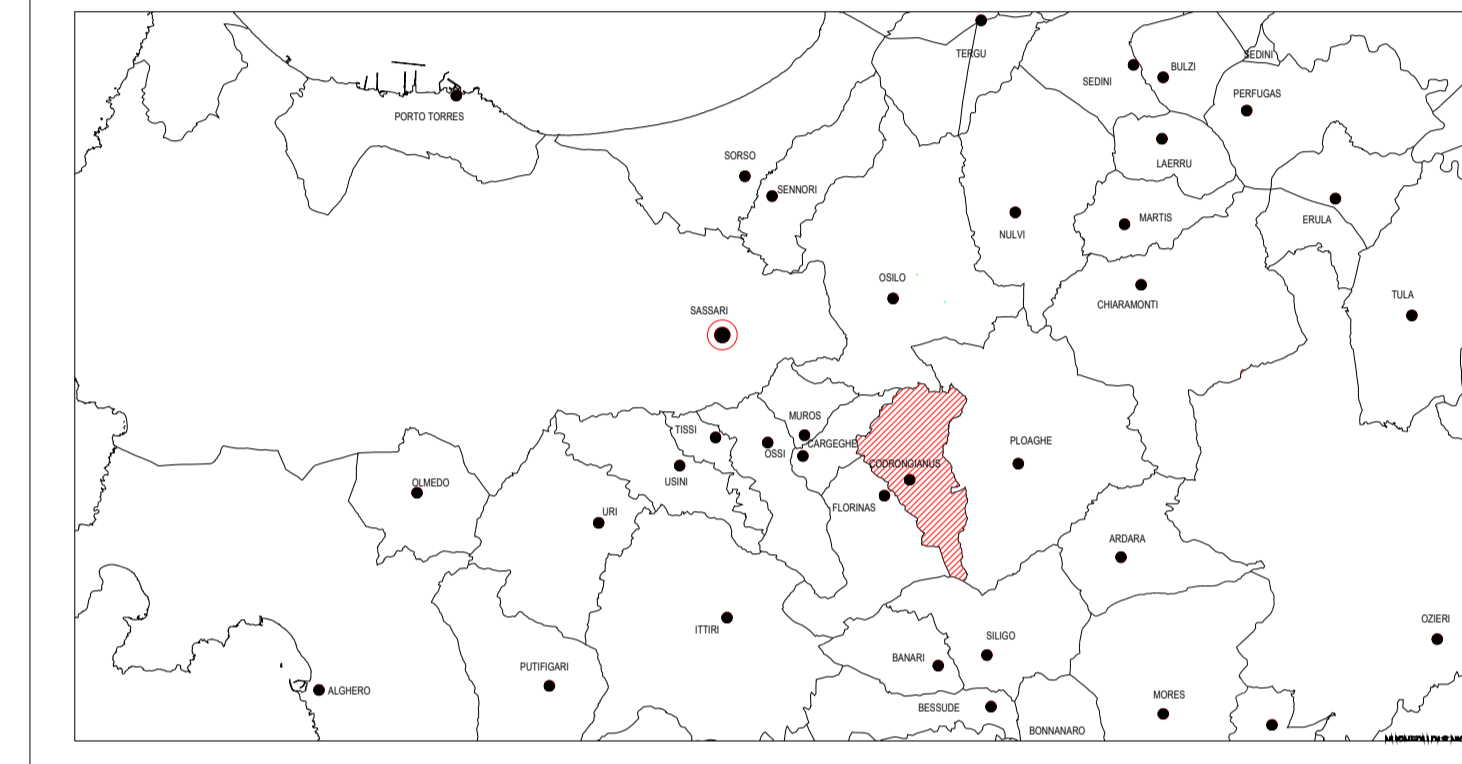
TERGU
SEDINI
BULZI
SEDINI
PERFUGAS
PORTO TORRES
SORSO
SENNORI
LAERRU
MARTIS
ERULA
NULVI
CHIARAMONTI
TULA
OSILO
SASSARI
MUROS
TISSI
OSSI
CARGEGHE
CODRONGIANUS
PLOAGHE
USINI
OLMEDO
URI
FLORINAS
ARDARA
ITTIRI
SILIGO
OZIERI
BANARI
PUTIFIGARI
ALGHERO
BESSUDE
MORES
BONNANARO